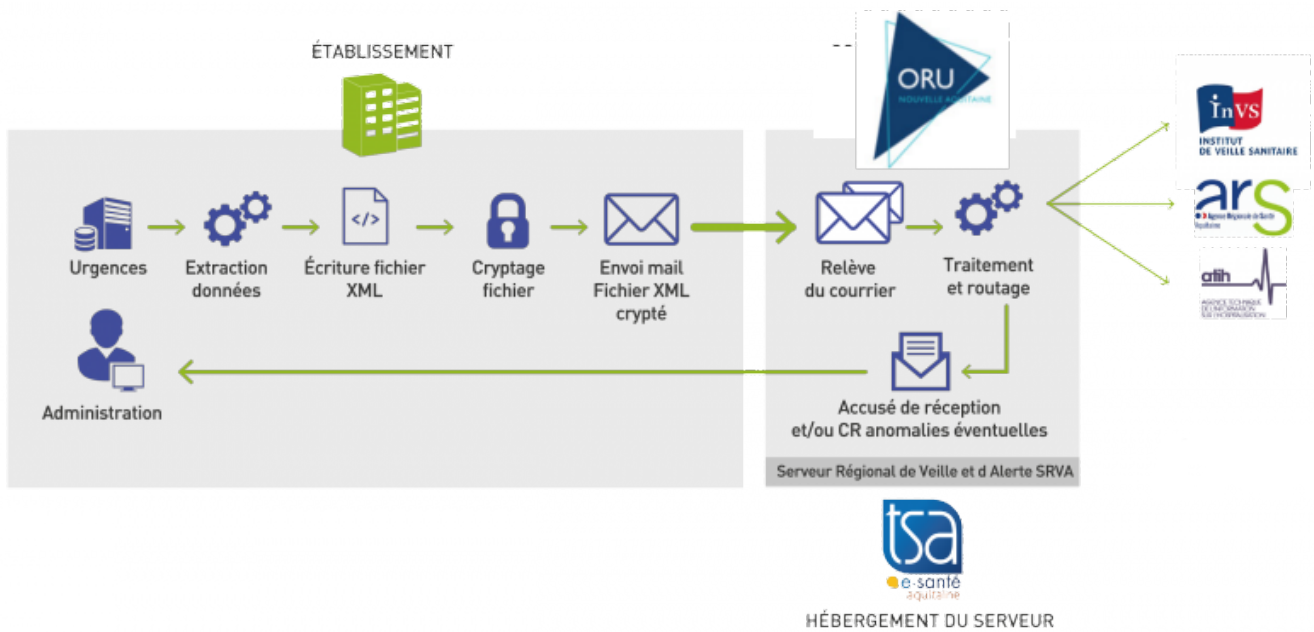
ÉTABLISSEMENT

ORU
NOUVELLE AQUITAINE

Urgences

Extraction données

Écriture fichier XML

Cryptage fichier

Envoi mail Fichier XML crypté

Relève du courrier

Traitement et routage

InVS
INSTITUT DE VEILLE SANITAIRE

ars
Agence Régionale de Santé Aquitaine

atih
AGENCE TECHNIQUE DE L'INFORMATION SUR L'HOSPITALISATION

Administration

Accusé de réception et/ou CR anomalies éventuelles

Serveur Régional de Veille et d Alerte SRVA

tsa
e-santé
aquitaine

HÉBERGEMENT DU SERVEUR